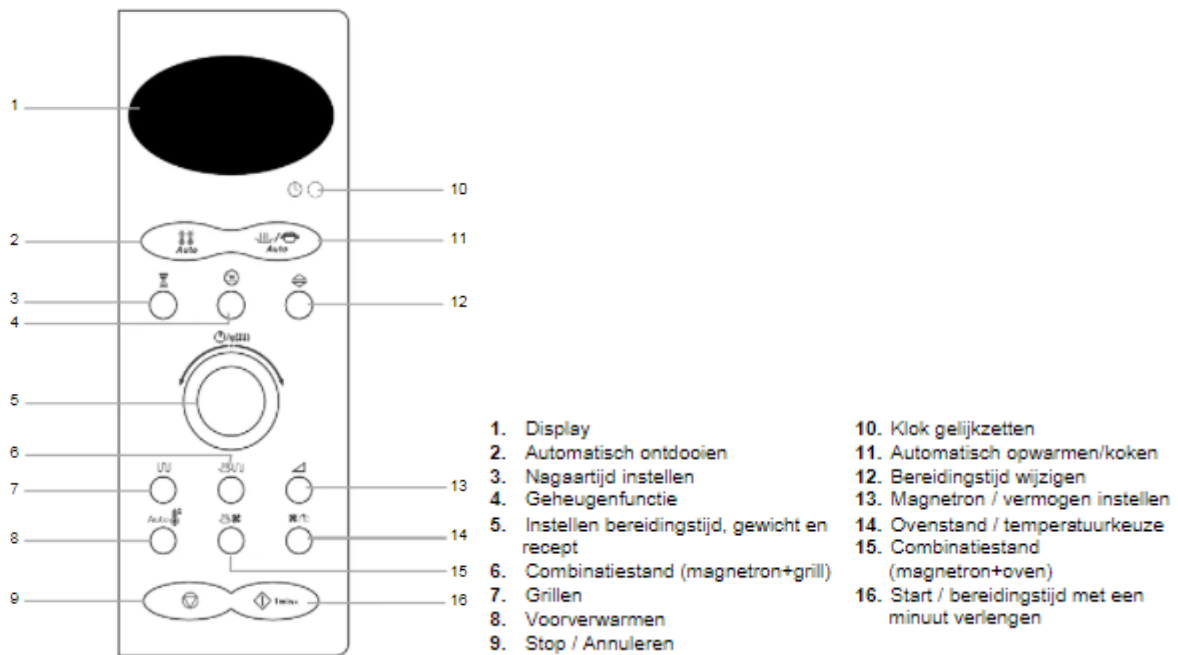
1
2
3
4
5
6
7
8
9
10
11
12
13
14
15
16

Auto
Auto
Auto

1. Display
2. Automatisch ontdooien
3. Nagaartijd instellen
4. Geheugenfunctie
5. Instellen bereidingstijd, gewicht en recept
6. Combinatiestand (magnetron+grill)
7. Grillen
8. Voorverwarmen
9. Stop / Annuleren

10. Klok gelijkzetten
11. Automatisch opwarmen/koken
12. Bereidingstijd wijzigen
13. Magnetron / vermogen instellen
14. Ovenstand / temperatuurkeuze
15. Combinatiestand (magnetron+oven)
16. Start / bereidingstijd met een minuut verlengen